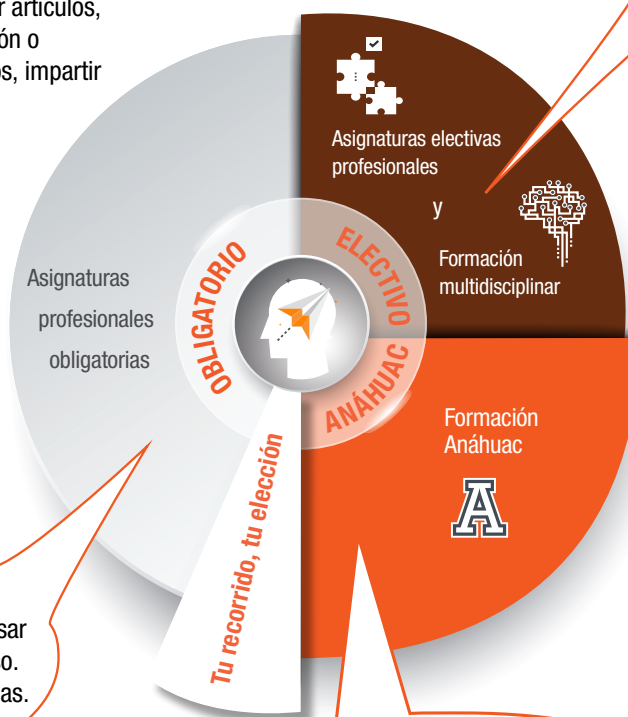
r artículos, ón o s, impartir

Asignaturas electivas profesionales

y

Formación multidisciplinar

ELECTIVO

OBLIGATORIO

Asignaturas profesionales obligatorias

ANÁHUAC

Formación Anáhuac

A

Tu recorrido, tu elección

sar o. as.